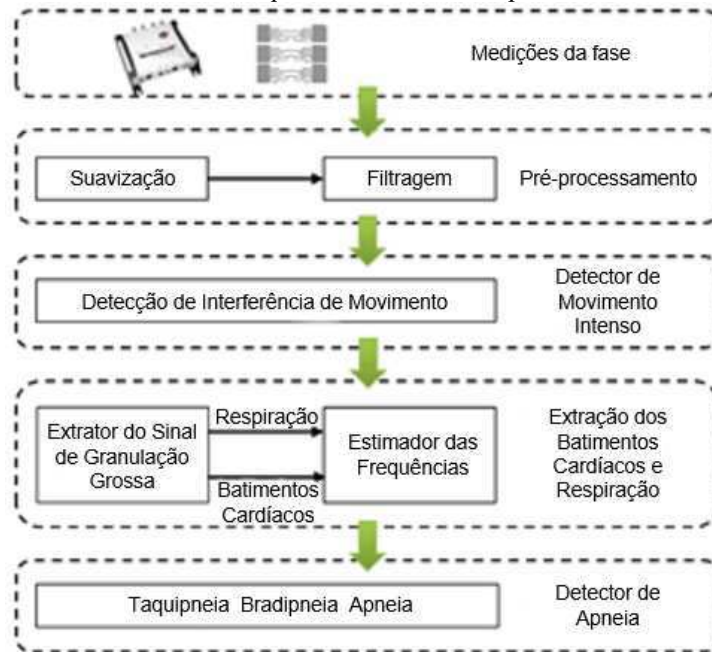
Medições da fase

Suavização

Filtragem

Pré-processamento

Detecção de Interferência de Movimento

Detector de Movimento Intenso

Extrator do Sinal de Granulação Grossa

Respiração

Batimentos Cardíacos

Estimador das Frequências

Extração dos Batimentos Cardíacos e Respiração

Taquipneia Bradipneia Apneia

Detector de Apneia